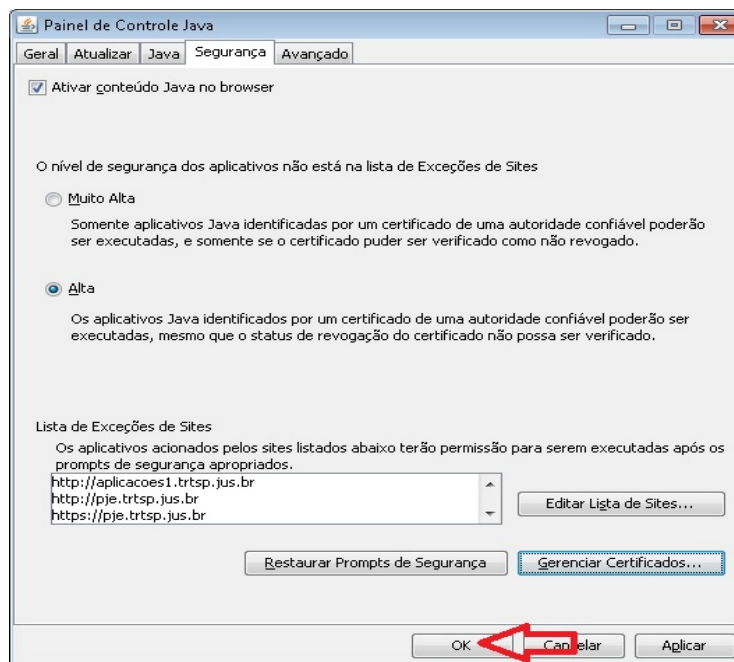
Painel de Controle Java

Geral | Atualizar | Java | Segurança | Avançado

Ativar conteúdo Java no browser

O nível de segurança dos aplicativos não está na lista de Exceções de Sites

Muito Alta

Somente aplicativos Java identificadas por um certificado de uma autoridade confiável poderão ser executadas, e somente se o certificado puder ser verificado como não revogado.

Alta

Os aplicativos Java identificados por um certificado de uma autoridade confiável poderão ser executadas, mesmo que o status de revogação do certificado não possa ser verificado.

Lista de Exceções de Sites

Os aplicativos acionados pelos sites listados abaixo terão permissão para serem executadas após os prompts de segurança apropriados.

http://aplicacoes1.trtsp.jus.br
http://pje.trtsp.jus.br
https://pje.trtsp.jus.br

Editar Lista de Sites...

Restaurar Prompts de Segurança

Gerenciar Certificados...

OK

Can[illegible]elar

Aplicar